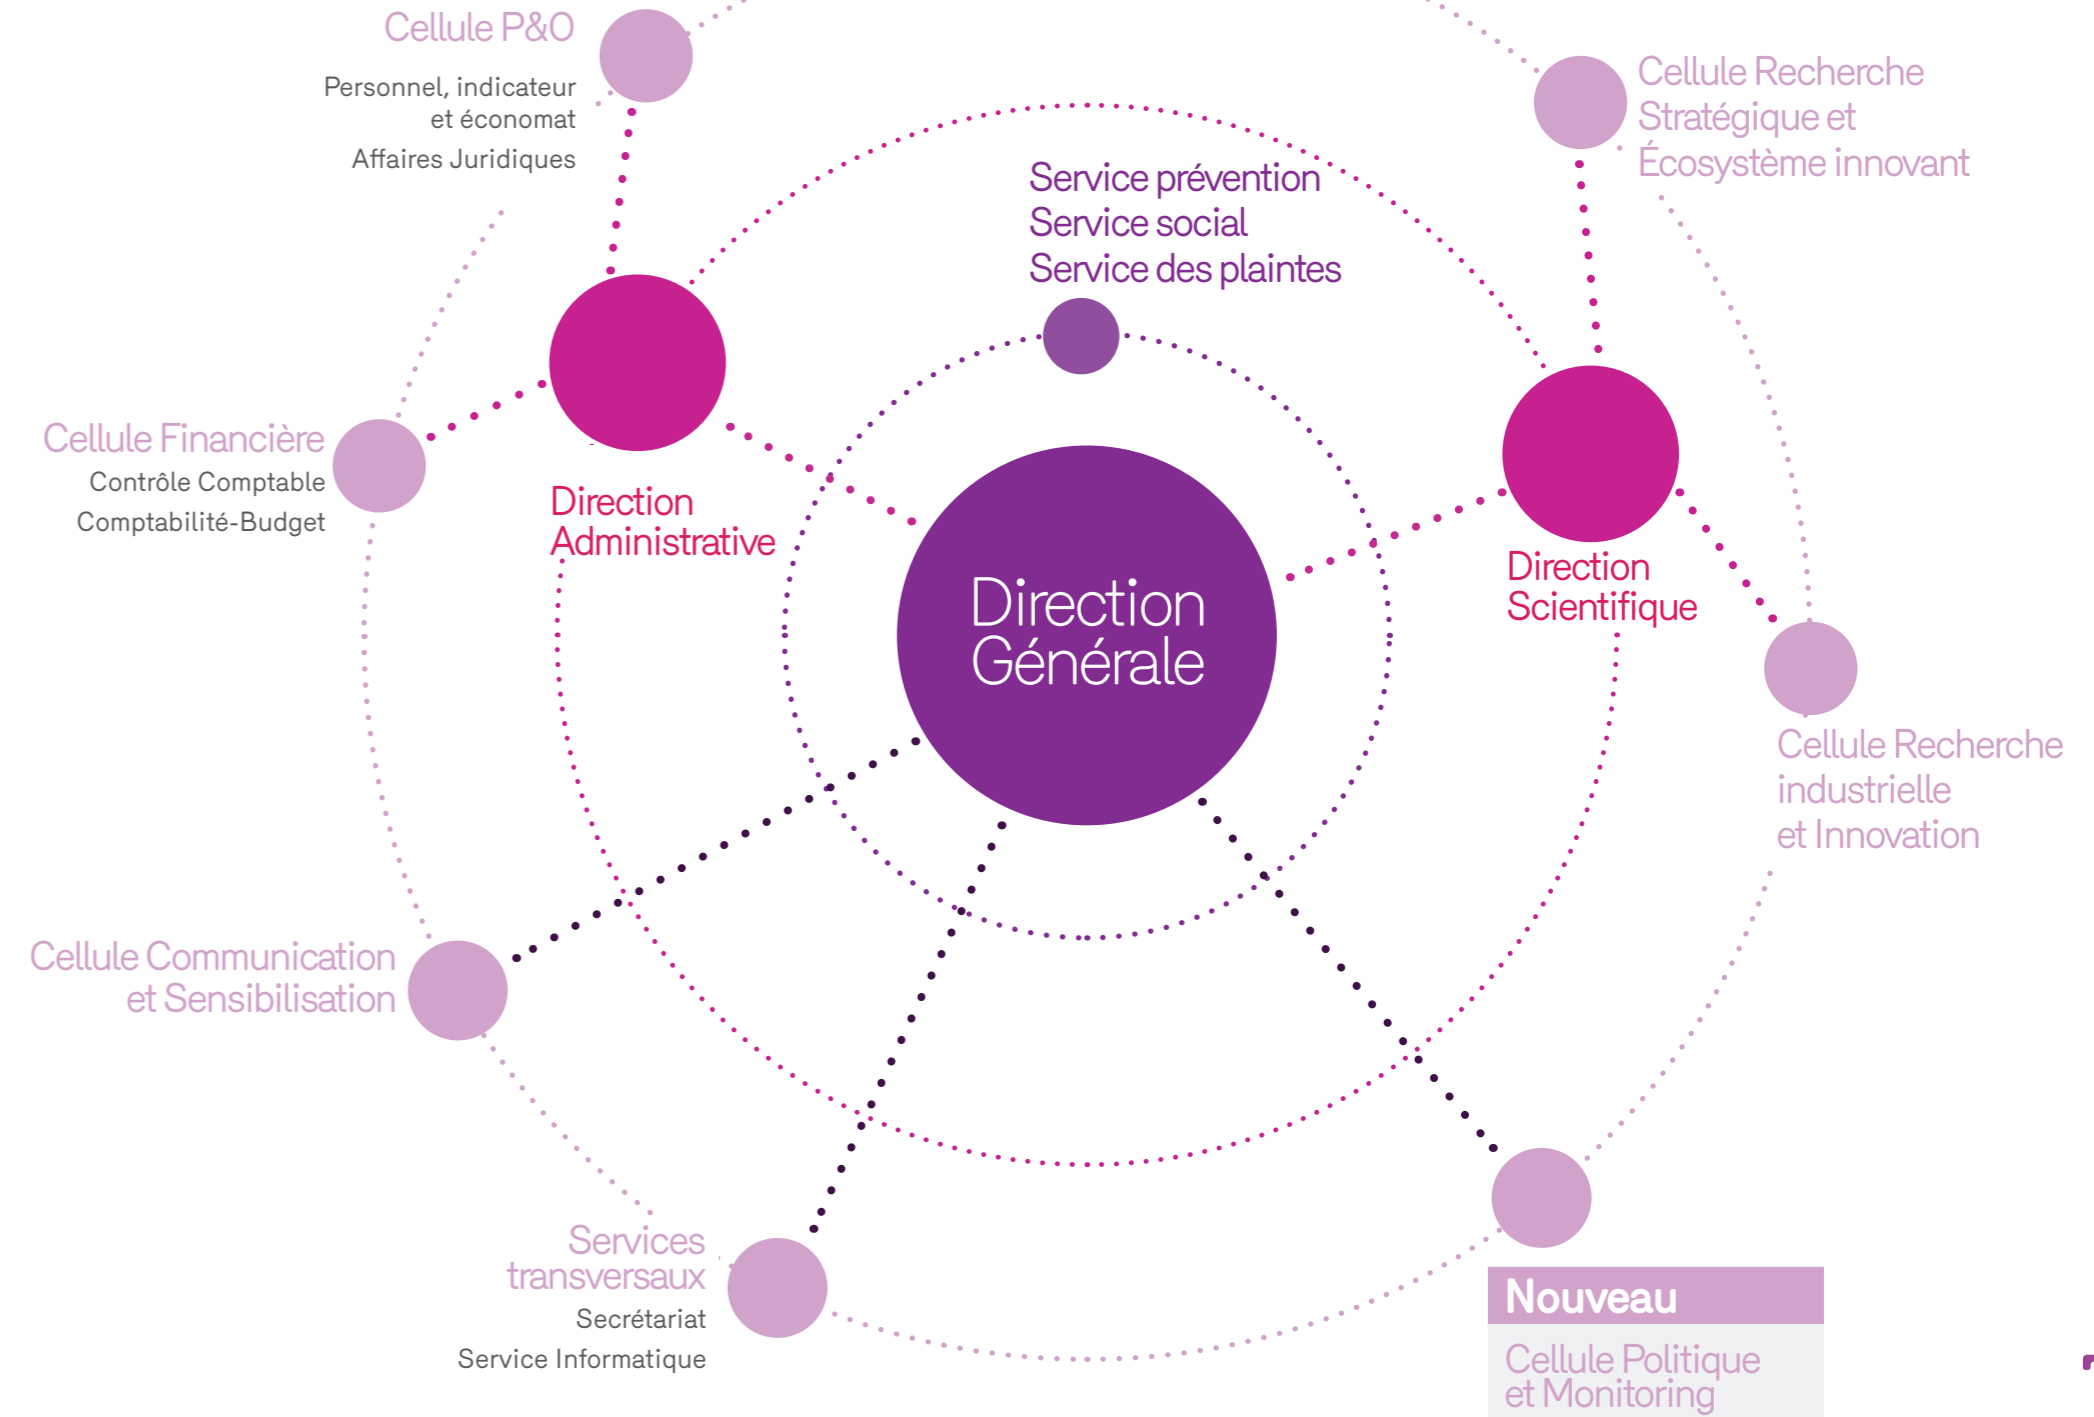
Cellule P&O

Personnel, indicateur et économat

Affaires Juridiques

Cellule Recherche Stratégique et Écosystème innovant

Service prévention
Service social
Service des plaintes

Cellule Financière

Contrôle Comptable

Comptabilité-Budget

Direction Administrative

Direction Générale

Direction Scientifique

Cellule Recherche industrielle et Innovation

Cellule Communication et Sensibilisation

Services transversaux

Secrétariat

Service Informatique

Nouveau

Cellule Politique et Monitoring